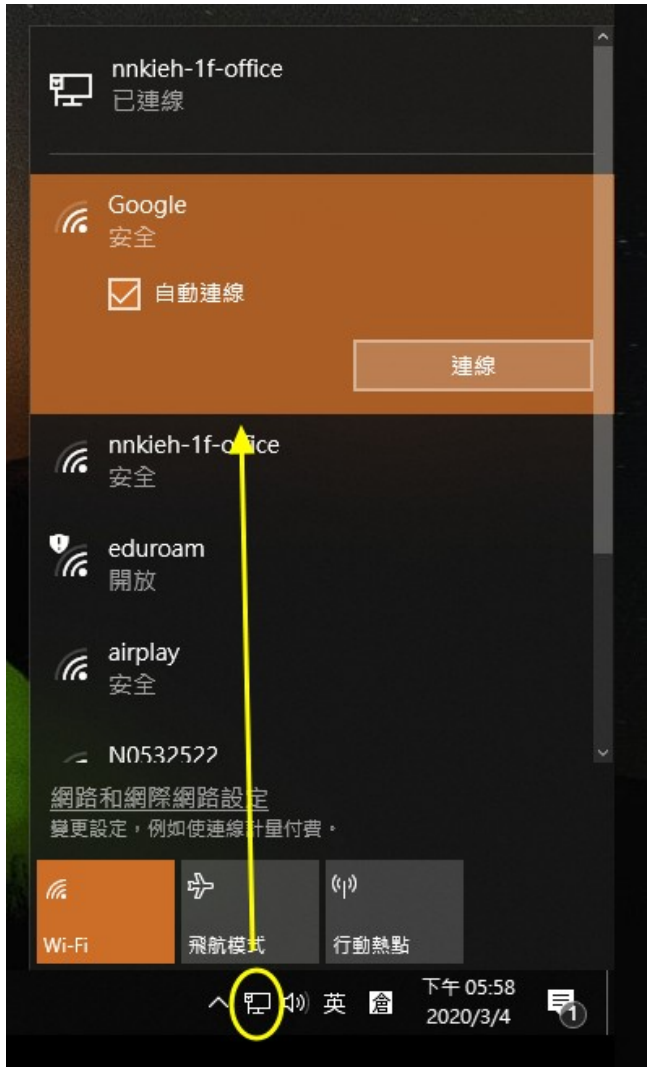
nnkieh-1f-office
已連線

Google
安全

自動連線

連線

nnkieh-1f-office
安全

eduroam
開放

airplay
安全

N0532522

網路和網際網路設定
變更設定，例如使連線計量付費。

Wi-Fi

飛航模式

行動熱點

英 倉 下午 05:58 2020/3/4

1